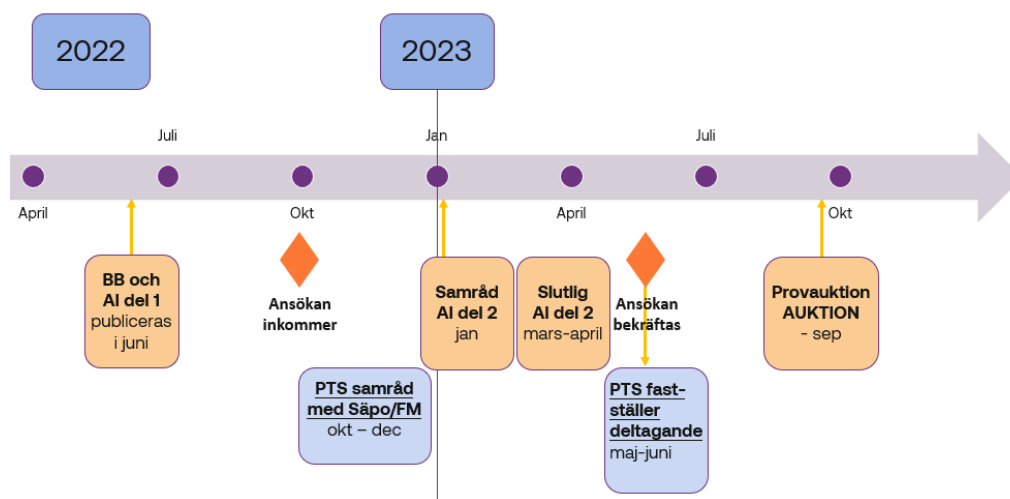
2022

2023

Juli

Jan

Juli

April

Okt

April

Okt

BB och AI del 1 publiceras i juni

Ansökan inkommer

Samråd AI del 2 jan

Slutlig AI del 2 mars-april

Ansökan bekräftas

Provauktion AUKTION - sep

PTS samråd med Säpo/FM okt – dec

PTS fastställer deltagande maj-juni